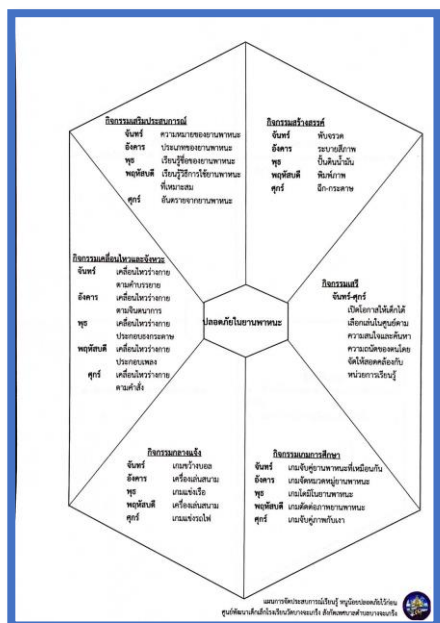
กิจกรรมเสริมประสบการณ์
จันทร์ ความหมายของยานพาหนะ
อังคาร ประเภทของยานพาหนะ
พุธ เรียนรู้ชื่อของยานพาหนะ
พฤหัสบดี เรียนรู้วิธีการใช้ยานพาหนะที่เหมาะสม
ศุกร์ อันตรายจากยานพาหนะ

กิจกรรมสร้างสรรค์
จันทร์ พับจรวด
อังคาร ระบายสีภาพ
พุธ ปั้นดินน้ำมัน
พฤหัสบดี พิมพ์ภาพ
ศุกร์ ฉีก-ตัดกระดาษ

กิจกรรมเคลื่อนไหวและจังหวะ
จันทร์ เคลื่อนไหวร่างกายตามคำบรรยาย
อังคาร เคลื่อนไหวร่างกายตามจินตนาการ
พุธ เคลื่อนไหวร่างกายประกอบจังหวะ
พฤหัสบดี เคลื่อนไหวร่างกายประกอบเพลง
ศุกร์ เคลื่อนไหวร่างกายตามคำสั่ง

ปลอดภัยในยานพาหนะ

กิจกรรมเสรี
จันทร์-ศุกร์
เปิดโอกาสให้เด็กได้เลือกเล่นในศูนย์ตามความสนใจและค้นหาความถนัดของตนโดยจัดให้สอดคล้องกับหน่วยการเรียนรู้

กิจกรรมกลางแจ้ง
จันทร์ เกมช่วงขอลม
อังคาร เครื่องเล่นสนาม
พุธ เกมแข่งเรือ
พฤหัสบดี เครื่องเล่นสนาม
ศุกร์ เกมแข่งรถไฟ

กิจกรรมเกมการศึกษา
จันทร์ เกมจับคู่ยานพาหนะที่เหมือนกัน
อังคาร เกมจัดหมวดหมู่ยานพาหนะ
พุธ เกมโดมิโนยานพาหนะ
พฤหัสบดี เกมตัดต่อภาพยานพาหนะ
ศุกร์ เกมจับคู่ภาพกับเงา

แผนการจัดประสบการณ์เรียนรู้ หนูน้อยปลอดภัยไว้ก่อน
ศูนย์พัฒนาเด็กเล็กโรงเรียนวัดบางจะเกร็ง สังกัดเทศบาลตำบลบางจะเกร็ง